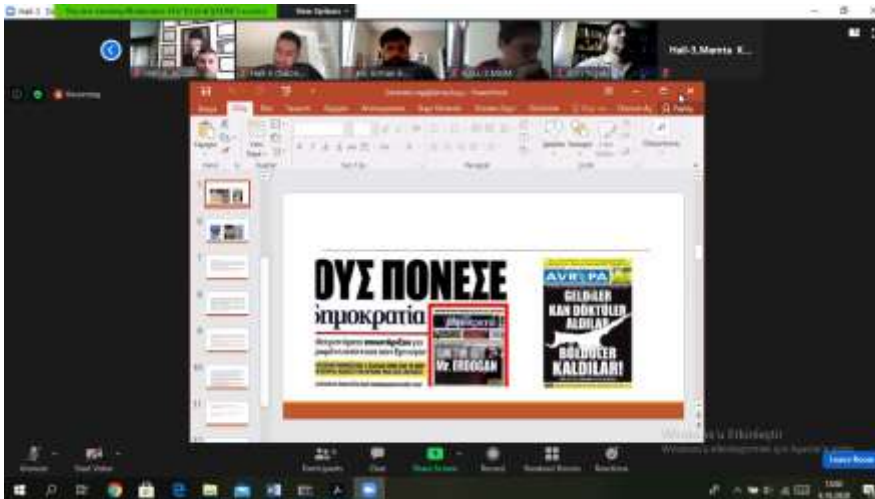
View Options

Hall-3.Manta K...

Recording

ΟΥΣ ΠΟΝΕΣΕ

δημοκρατία

Mr. ERDOGAN

AVRUPA

GELDİLER KAN DÖKTÜLER ALDILAR

BÖLDÜLER KALDILAR!

Windows'u Etkinleştir

Windows'u etkinleştirmek için Ayarlar'a gidin.

Participants

Chat

Share Screen

Record

Breakout Rooms

Reactions

Leave Room

Start Video